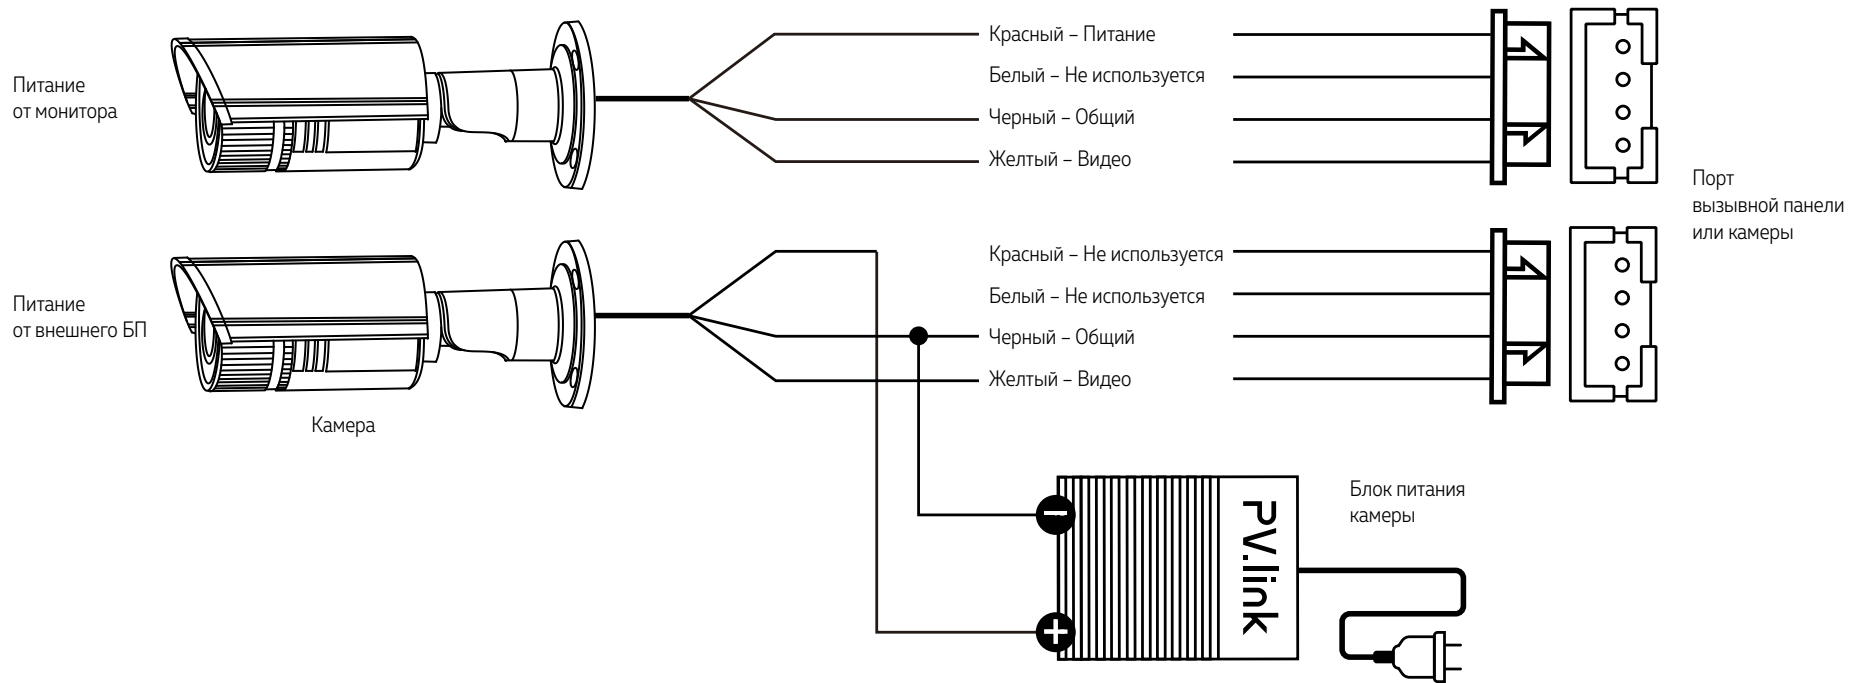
Питание
от монитора

Красный – Питание
Белый – Не используется
Черный – Общий
Желтый – Видео

Порт
вызывной панели
или камеры

Питание
от внешнего БП

Красный – Не используется
Белый – Не используется
Черный – Общий
Желтый – Видео

Камера

Блок питания
камеры

PV.link